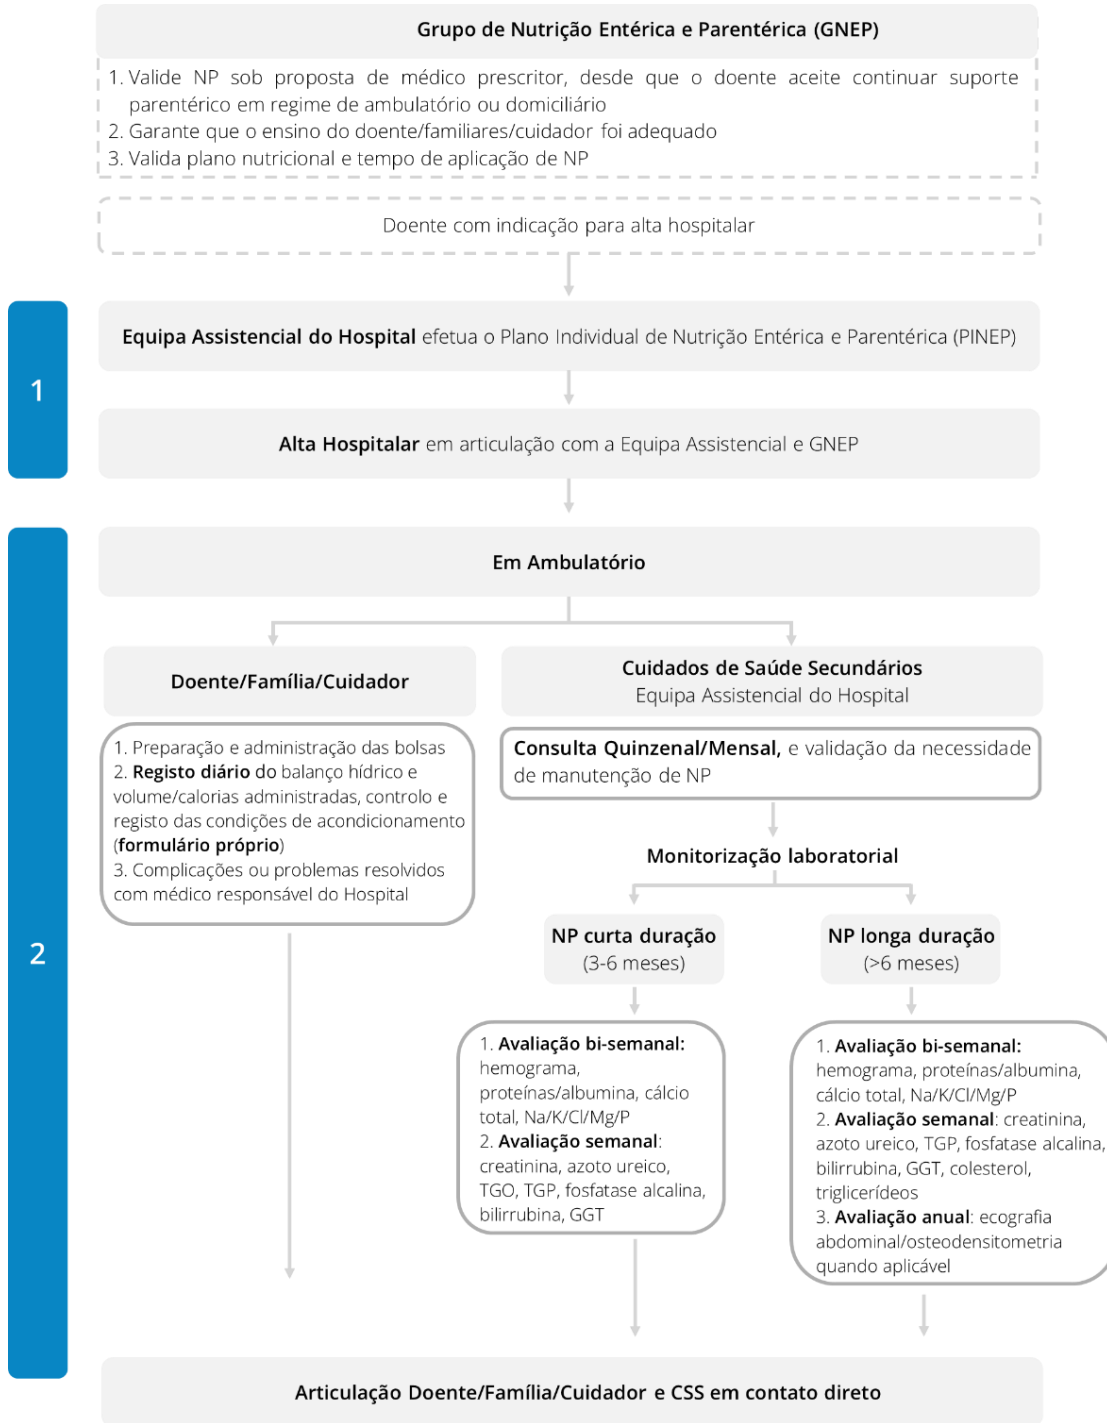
Grupo de Nutrição Entérica e Parentérica (GNEP)

1. Valide NP sob proposta de médico prescritor, desde que o doente aceite continuar suporte parentérico em regime de ambulatório ou domiciliário
2. Garante que o ensino do doente/familiares/cuidador foi adequado
3. Valida plano nutricional e tempo de aplicação de NP

Doente com indicação para alta hospitalar

1

Equipa Assistencial do Hospital efetua o Plano Individual de Nutrição Entérica e Parentérica (PINEP)

Alta Hospitalar em articulação com a Equipa Assistencial e GNEP

2

Em Ambulatório

Doente/Família/Cuidador

1. Preparação e administração das bolsas
2. Registo diário do balanço hídrico e volume/calorias administradas, controlo e registo das condições de acondicionamento (formulário próprio)
3. Complicações ou problemas resolvidos com médico responsável do Hospital

Cuidados de Saúde Secundários
Equipa Assistencial do Hospital

Consulta Quinzenal/Mensal, e validação da necessidade de manutenção de NP

Monitorização laboratorial

NP curta duração
(3-6 meses)

1. Avaliação bi-semanal: hemograma, proteínas/albumina, cálcio total, Na/K/Cl/Mg/P
2. Avaliação semanal: creatinina, azoto ureico, TGO, TGP, fosfatase alcalina, bilirrubina, GGT

NP longa duração
(>6 meses)

1. Avaliação bi-semanal: hemograma, proteínas/albumina, cálcio total, Na/K/Cl/Mg/P
2. Avaliação semanal: creatinina, azoto ureico, TGP, fosfatase alcalina, bilirrubina, GGT, colesterol, triglicerídeos
3. Avaliação anual: ecografia abdominal/osteodensitometria quando aplicável

Articulação Doente/Família/Cuidador e CSS em contato direto